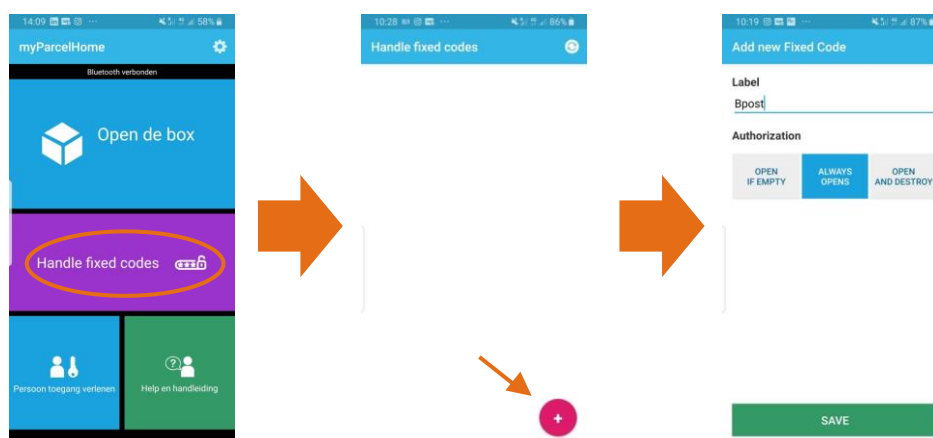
14:09 58%
myParcelHome
Bluetooth verbonden
Open de box
Handle fixed codes
Persoon toegang verlenen
Help en handleiding

10:28 86%
Handle fixed codes
+

10:19 87%
Add new Fixed Code
Label
Bpost
Authorization
OPEN IF EMPTY
ALWAYS OPENS
OPEN AND DESTROY
SAVE